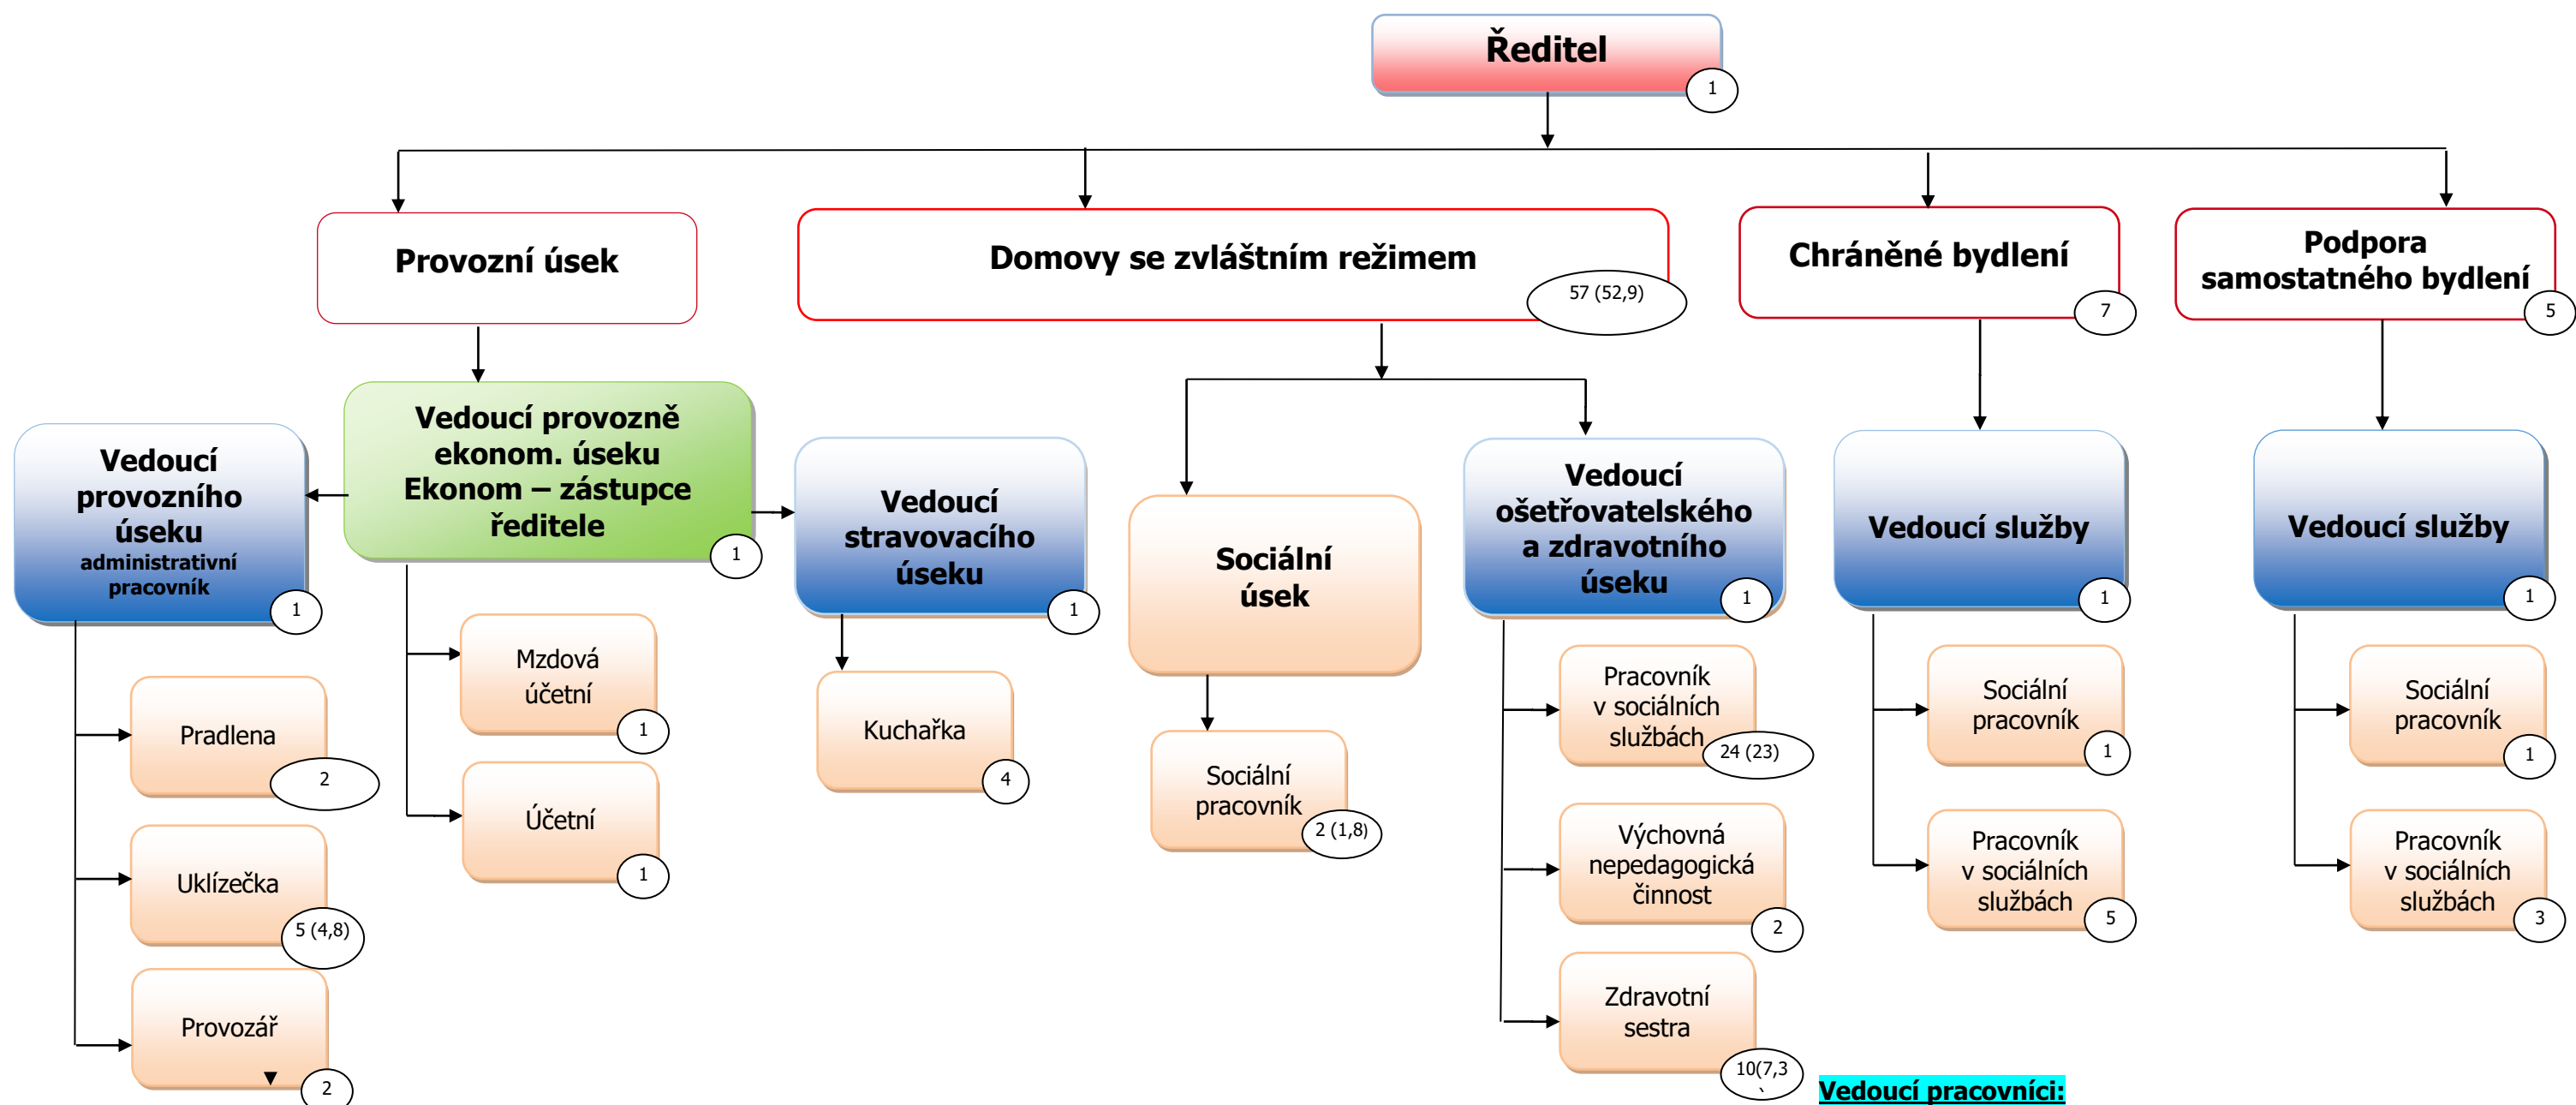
Ředitel
1

Provozní úsek

Domovy se zvláštním režimem
57 (52,9)

Chráněné bydlení
7

Podpora samostatného bydlení
5

Vedoucí provozního úseku administrativní pracovník
1

Vedoucí provozně ekonom. úseku Ekonom – zástupce ředitele
1

Vedoucí stravovacího úseku
1

Sociální úsek

Vedoucí ošetřovatelského a zdravotního úseku
1

Vedoucí služby
1

Vedoucí služby
1

Pradlena
2

Uklízečka
5 (4,8)

Provozář
2

Mzdová účetní
1

Účetní
1

Kuchařka
4

Sociální pracovník
2 (1,8)

Pracovník v sociálních službách
24 (23)

Výchovná nepedagogická činnost
2

Zdravotní sestra
10(7,3

Sociální pracovník
1

Pracovník v sociálních službách
5

Sociální pracovník
1

Pracovník v sociálních službách
3

Vedoucí pracovníci: